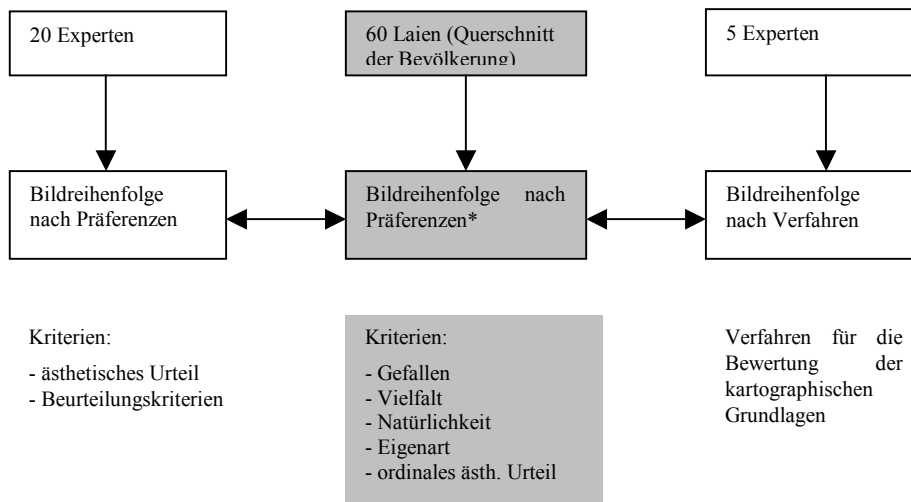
20 Experten

60 Laien (Querschnitt der Bevölkerung)

5 Experten

Bildreihenfolge nach Präferenzen

Bildreihenfolge nach Präferenzen*

Bildreihenfolge nach Verfahren

Kriterien:

- ästhetisches Urteil
- Beurteilungskriterien

Kriterien:

- Gefallen
- Vielfalt
- Natürlichkeit
- Eigenart
- ordinales ästh. Urteil

Verfahren für die Bewertung der kartographischen Grundlagen